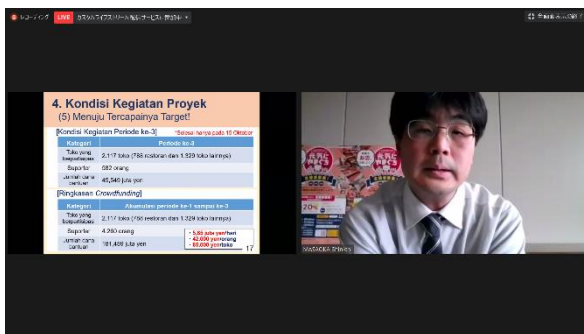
● レコーディング LIVE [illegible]

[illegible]

4. Kondisi Kegiatan Proyek
(5) Menuju Tercapainya Target!

[Kondisi Kegiatan Periode ke-3] *Selesai hanya pada 18 Oktober

| Kategori | Periode ke-3 |
|---|---|
| Toko yang berpartisipasi | 2.117 toko (788 restoran dan 1.329 toko lainnya) |
| Suporter | 682 orang |
| Jumlah dana dukungan | 40,346 juta yen |

[Ringkasan Crowdfunding]

| Kategori | Akumulasi periode ke-1 sampai ke-3 |
|---|---|
| Toko yang berpartisipasi | 2.117 toko (788 restoran dan 1.329 toko lainnya) |
| Suporter | 4.260 orang |
| Jumlah dana dukungan | 181,408 juta yen |

・5,88 juta yen/hari
・42.600 yen/orang
・85.690 yen/toko

17

MASAOKA Shinya